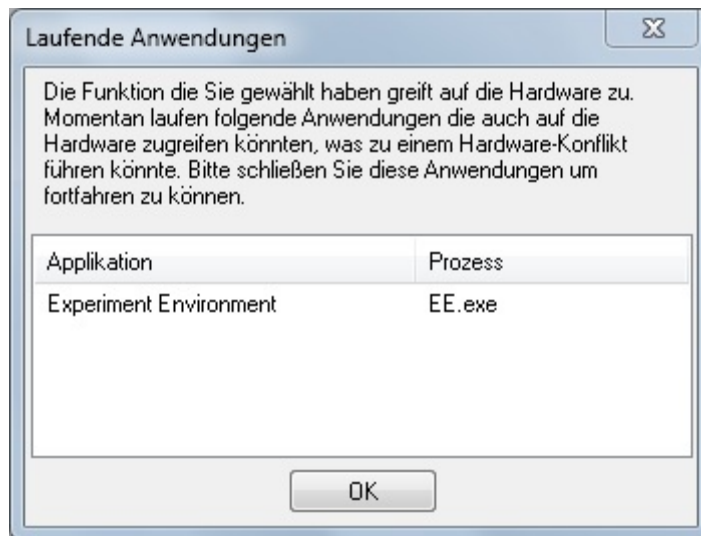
Laufende Anwendungen

Die Funktion die Sie gewählt haben greift auf die Hardware zu. Momentan laufen folgende Anwendungen die auch auf die Hardware zugreifen könnten, was zu einem Hardware-Konflikt führen könnte. Bitte schließen Sie diese Anwendungen um fortfahren zu können.

| Applikation | Prozess |
|---|---|
| Experiment Environment | EE.exe |

OK